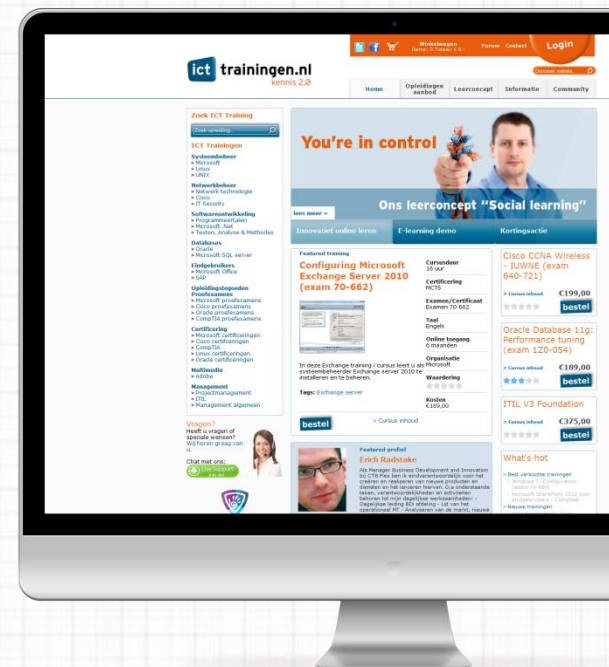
ict trainingen.nl
kennis 2.0

Winkelwagen
Forum Contact
Login

Home | Opleidingen aanbod | Leerconcept | Informatie | Community

Zoek ICT Training
Zoek opleiding

ICT Trainingen

Systeembeheer
» Microsoft
» Linux
» UNIX

Netwerkbeheer
» Netwerk technologie
» Cisco
» IT Security

Softwareontwikkeling
» Programmeertalen
» Microsoft .Net
» Testen, Analyse & Methodes

Databases
» Oracle
» Microsoft SQL server

Eindgebruikers
» Microsoft Office
» SAP

Opleidingsgebonden Proefexamens
» Microsoft proefexamens
» Cisco proefexamens
» Oracle proefexamens
» CompTIA proefexamens

Certificering
» Microsoft certificeringen
» Cisco certificeringen
» CompTIA
» Linux certificeringen
» Oracle certificeringen

Multimedia
» Adobe

Management
» Projectmanagement
» ITIL
» Management algemeen

Vragen?
Heeft u vragen of speciale wensen? Wij horen graag van u.

Chat met ons:
Live Support

You're in control
lees meer »
Ons leerconcept "Social learning"

Innovatief online leren | E-learning demo | Kortingsactie

Featured training
Configuring Microsoft Exchange Server 2010 (exam 70-662)

In deze Exchange training / cursus leert u als systeembeheerder Exchange server 2010 te installeren en te beheren.

Tags: Exchange server

Cursusduur
16 uur
Certificering
MCTS
Examen/Certificaat
Examen 70-662
Taal
Engels
Online toegang
6 maanden
Organisatie
Microsoft
Waardering
Kosten
€189,00

bestel
> Cursus inhoud

Featured profiel
Erich Radstake
Als Manager Business Development and Innovation bij CTB Flex ben ik eindverantwoordelijk voor het creëren en realiseren van nieuwe producten en diensten en het leveren van nieuwe ideeën. Zo ondersteunde taken, verantwoordelijkheden en activiteiten behoren tot mijn dagelijkse werkzaamheden - Dagelijkse leiding BD afdeling - Lid van het operationeel MT - Analyseren van de markt, nieuwe

Cisco CCNA Wireless - IUWNE (exam 640-721)
> Cursus inhoud €199,00
bestel

Oracle Database 11g: Performance tuning (exam 1Z0-054)
> Cursus inhoud €189,00
bestel

ITIL V3 Foundation
> Cursus inhoud €375,00
bestel

What's hot
» Best verkochte trainingen
» Windows 7 - Configuration (exam 70-680)
» Microsoft SharePoint 2010 voor eindgebruikers - Compleet
» Nieuwe trainingen